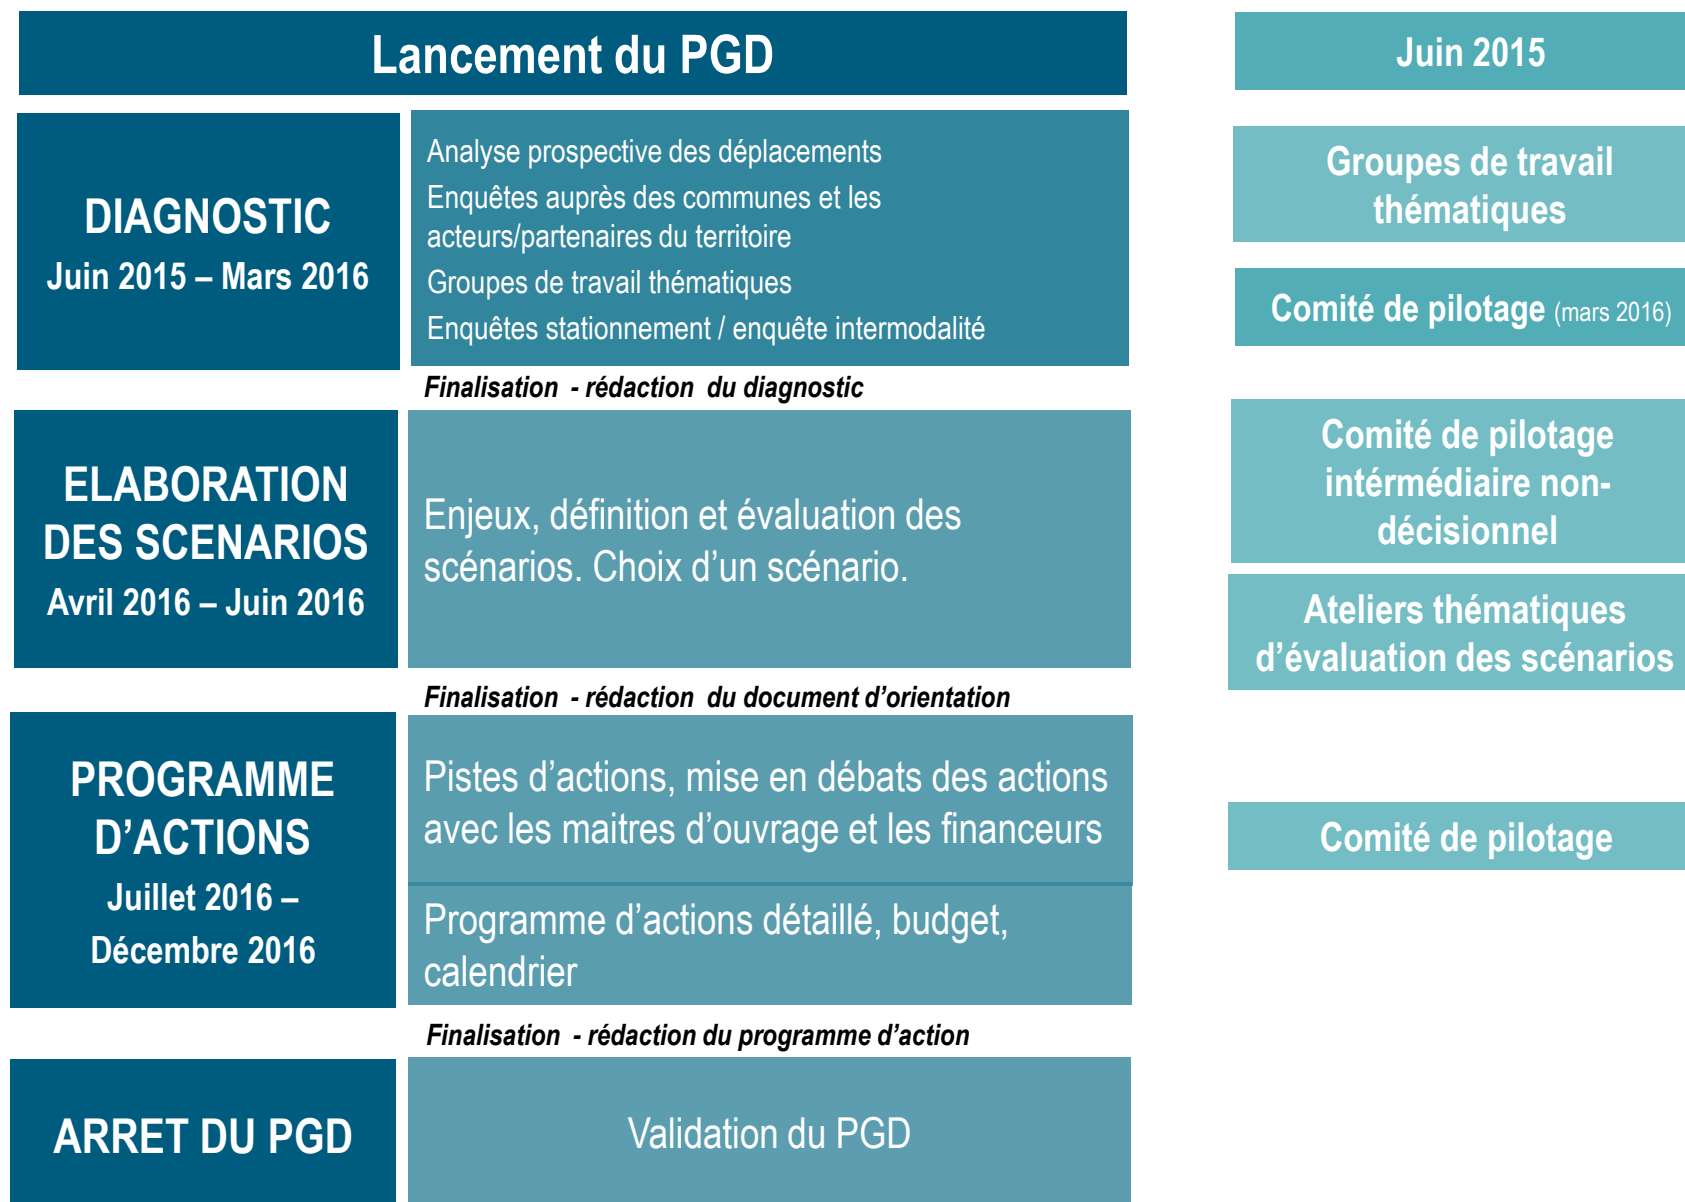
Lancement du PGD

Juin 2015

DIAGNOSTIC
Juin 2015 – Mars 2016

Analyse prospective des déplacements
Enquêtes auprès des communes et les acteurs/partenaires du territoire
Groupes de travail thématiques
Enquêtes stationnement / enquête intermodalité

Groupes de travail thématiques

Comité de pilotage (mars 2016)

Finalisation - rédaction du diagnostic

ELABORATION DES SCENARIOS
Avril 2016 – Juin 2016

Enjeux, définition et évaluation des scénarios. Choix d'un scénario.

Comité de pilotage intérmédiaire non-décisionnel

Ateliers thématiques d'évaluation des scénarios

Finalisation - rédaction du document d'orientation

PROGRAMME D'ACTIONS
Juillet 2016 – Décembre 2016

Pistes d'actions, mise en débats des actions avec les maitres d'ouvrage et les financeurs

Programme d'actions détaillé, budget, calendrier

Comité de pilotage

Finalisation - rédaction du programme d'action

ARRET DU PGD

Validation du PGD